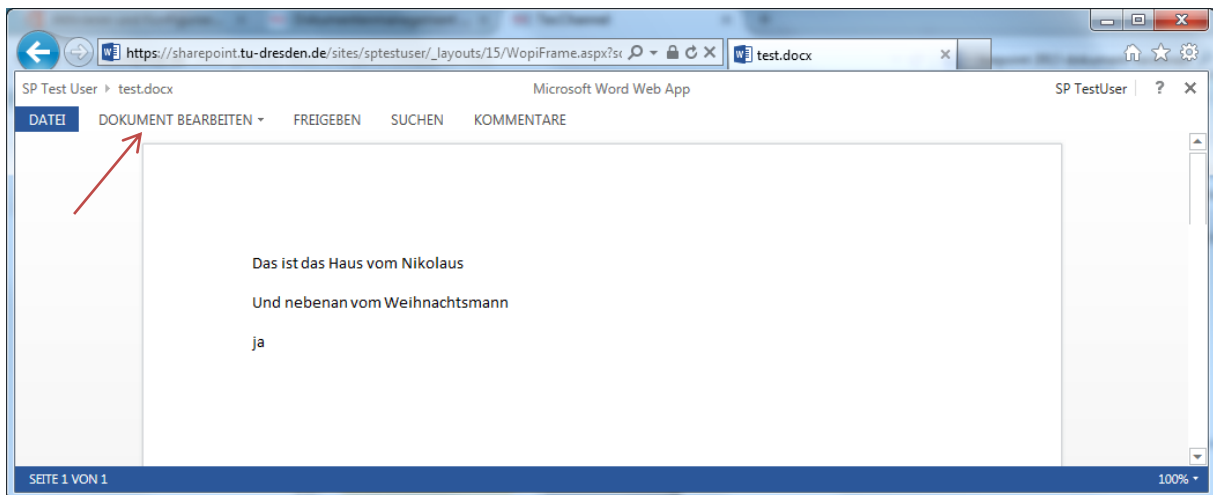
https://sharepoint.tu-dresden.de/sites/sptestuser/_layouts/15/WopiFrame.aspx?s

test.docx

SP Test User ▸ test.docx

Microsoft Word Web App

SP TestUser ? ✕

DATEI DOKUMENT BEARBEITEN ▾ FREIGEBEN SUCHEN KOMMENTARE

Das ist das Haus vom Nikolaus

Und nebenan vom Weihnachtsmann

ja

SEITE 1 VON 1

100% ▾